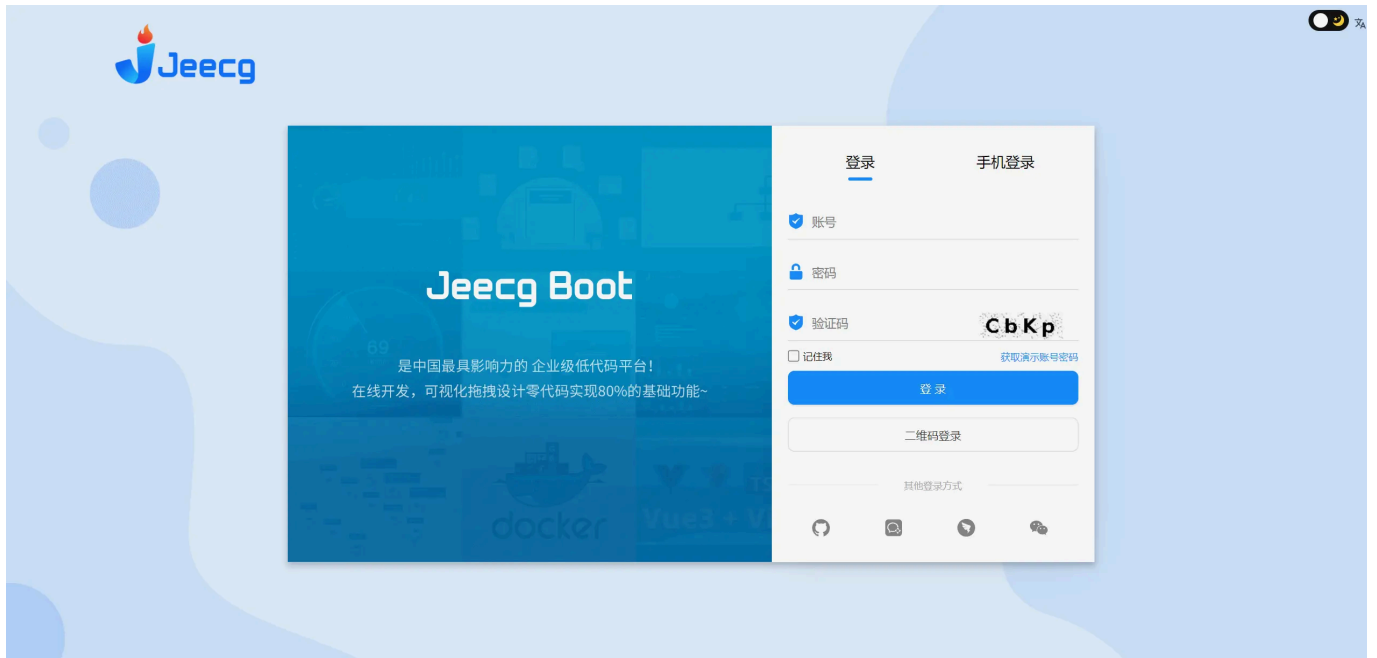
Jeecg

Jeecg Boot

是中国最具影响力的 企业级低代码平台！
在线开发，可视化拖拽设计零代码实现80%的基础功能~

docker

Vue3 + V

69

登录

手机登录

账号

密码

验证码

CbKp

记住我

获取演示账号密码

登 录

二维码登录

其他登录方式